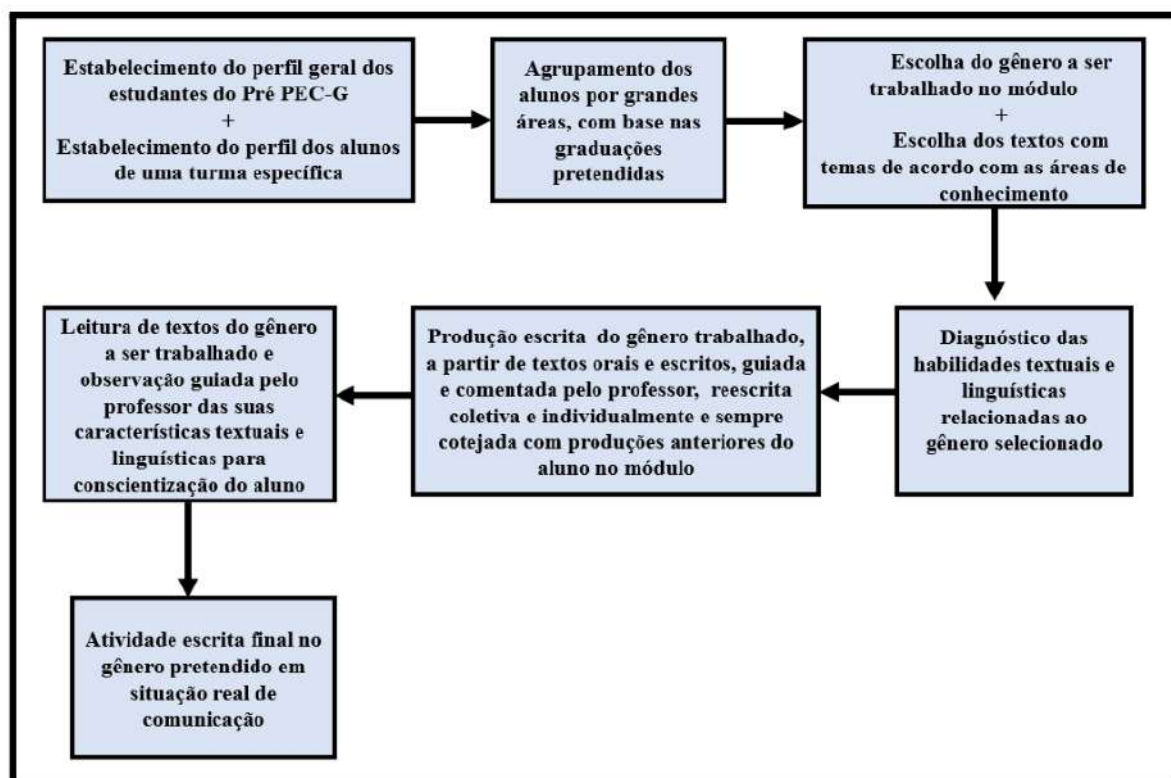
Estabelecimento do perfil geral dos estudantes do Pré PEC-G
+
Estabelecimento do perfil dos alunos de uma turma específica

Agrupamento dos alunos por grandes áreas, com base nas graduações pretendidas

Escolha do gênero a ser trabalhado no módulo
+
Escolha dos textos com temas de acordo com as áreas de conhecimento

Diagnóstico das habilidades textuais e linguísticas relacionadas ao gênero selecionado

Produção escrita do gênero trabalhado, a partir de textos orais e escritos, guiada e comentada pelo professor, reescrita coletiva e individualmente e sempre cotejada com produções anteriores do aluno no módulo

Leitura de textos do gênero a ser trabalhado e observação guiada pelo professor das suas características textuais e linguísticas para conscientização do aluno

Atividade escrita final no gênero pretendido em situação real de comunicação